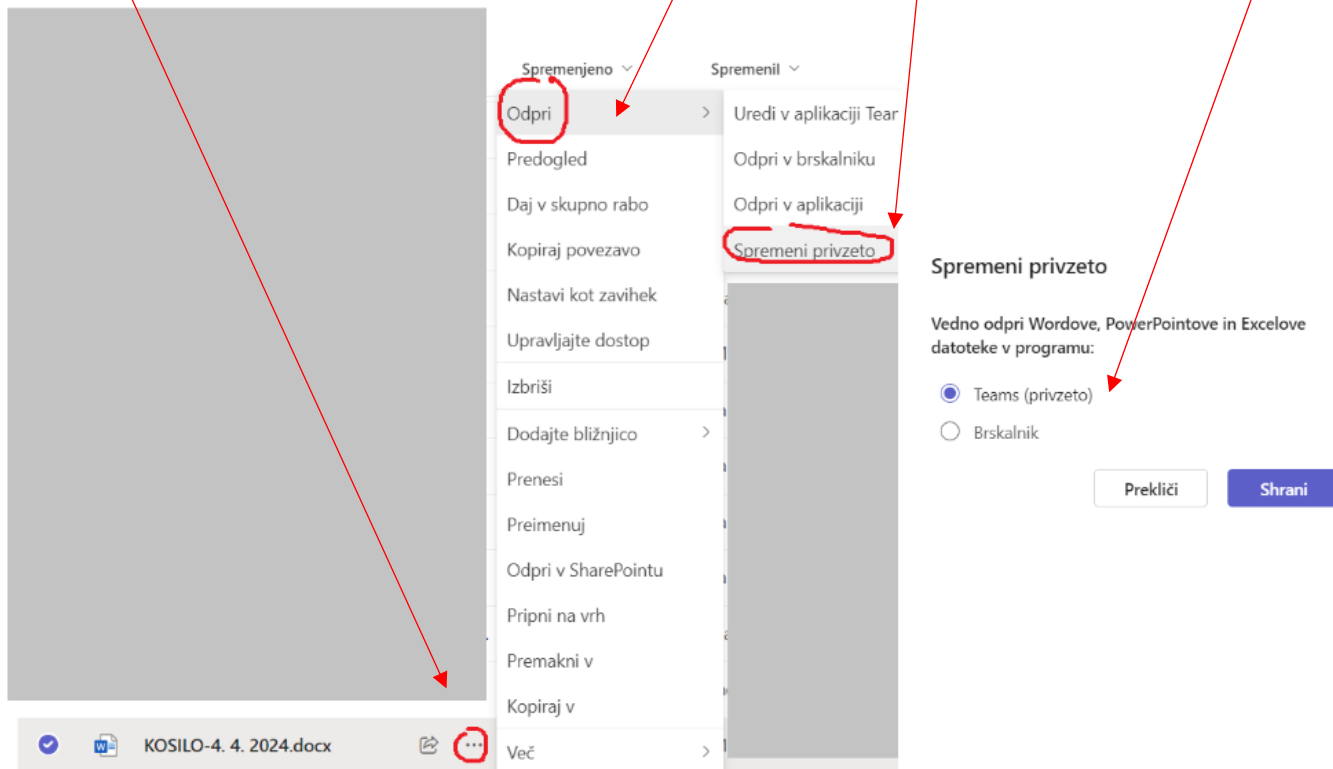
Spremenjeno

Spremenil

Odpri

Predogled

Daj v skupno rabo

Kopiraj povezavo

Nastavi kot zavihek

Upravljajte dostop

Izbriši

Dodajte bližnjico

Prenesi

Preimenuj

Odpri v SharePointu

Pripni na vrh

Premakni v

Kopiraj v

Več

Uredi v aplikaciji Tear

Odpri v brskalniku

Odpri v aplikaciji

Spremeni privzeto

Spremeni privzeto

Vedno odpri Wordove, PowerPointove in Excelove datoteke v programu:

Teams (privzeto)

Brskalnik

Prekliči

Shrani

KOSILO-4. 4. 2024.docx